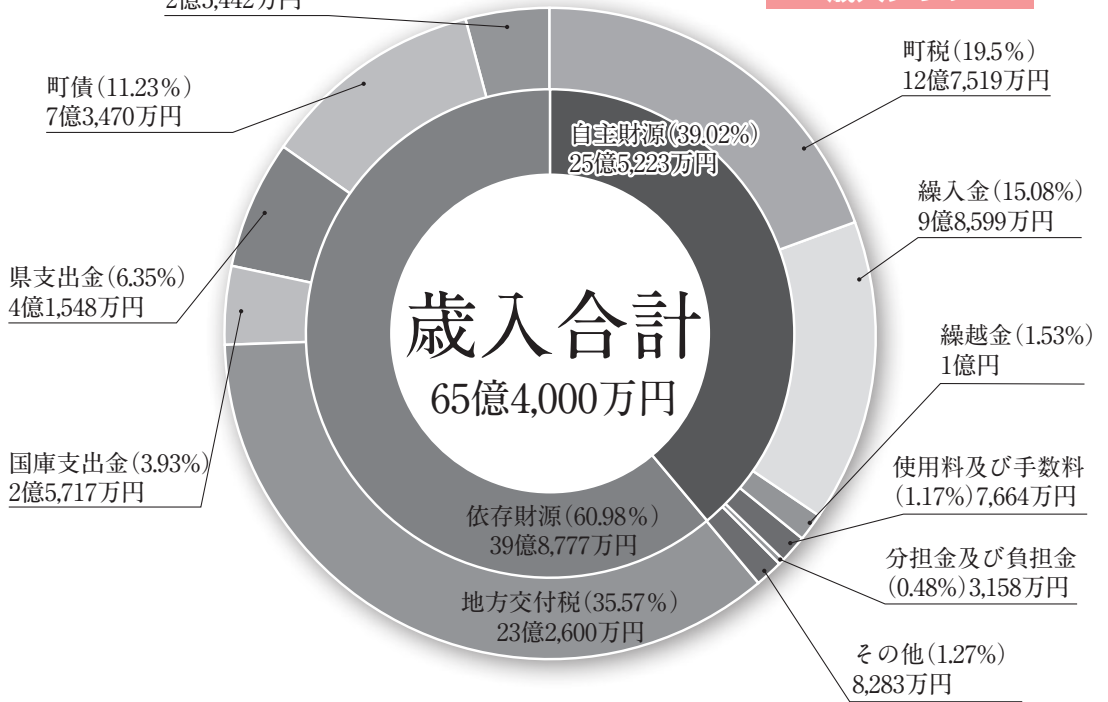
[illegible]

町債（11.23％）
7億3,470万円

町税（19.5％）
12億7,519万円

自主財源（39.02％）
25億5,223万円

繰入金（15.08％）
9億8,599万円

県支出金（6.35％）
4億1,548万円

歳入合計
65億4,000万円

繰越金（1.53％）
1億円

国庫支出金（3.93％）
2億5,717万円

使用料及び手数料
（1.17％）7,664万円

依存財源（60.98％）
39億8,777万円

分担金及び負担金
（0.48％）3,158万円

地方交付税（35.57％）
23億2,600万円

その他（1.27％）
8,283万円